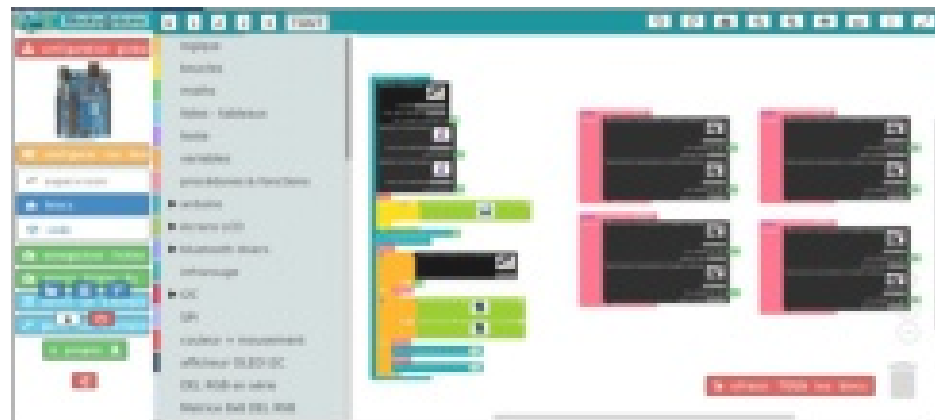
logique
boucles
maths
listes - tableaux
texte
variables
procédures & fonctions
arduino
écrans LCD
bluetooth divers
infrarouge
I2C
SPI
couleur + mouvement
afficheur OLED I2C
DEL RGB en série
Matrice 8x8 DEL RGB

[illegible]